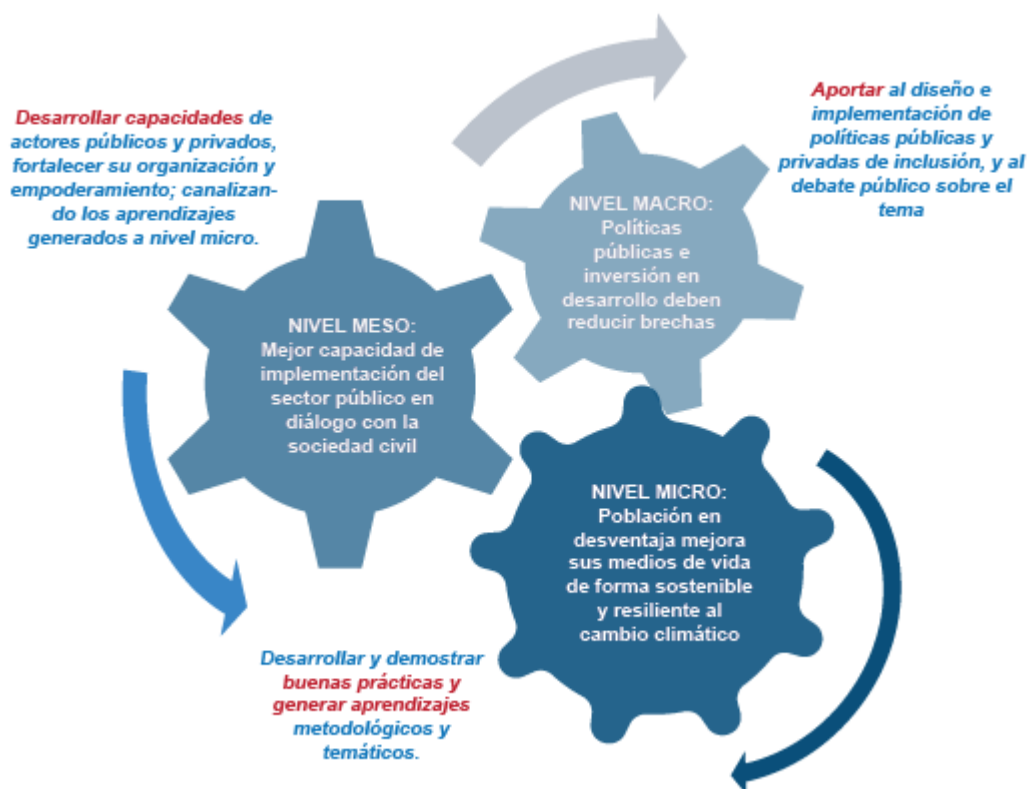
Desarrollar capacidades de actores públicos y privados, fortalecer su organización y empoderamiento; canalizando los aprendizajes generados a nivel micro.

Aportar al diseño e implementación de políticas públicas y privadas de inclusión, y al debate público sobre el tema

NIVEL MACRO:
Políticas públicas e inversión en desarrollo deben reducir brechas

NIVEL MESO:
Mejor capacidad de implementación del sector público en diálogo con la sociedad civil

NIVEL MICRO:
Población en desventaja mejora sus medios de vida de forma sostenible y resiliente al cambio climático

Desarrollar y demostrar buenas prácticas y generar aprendizajes metodológicos y temáticos.